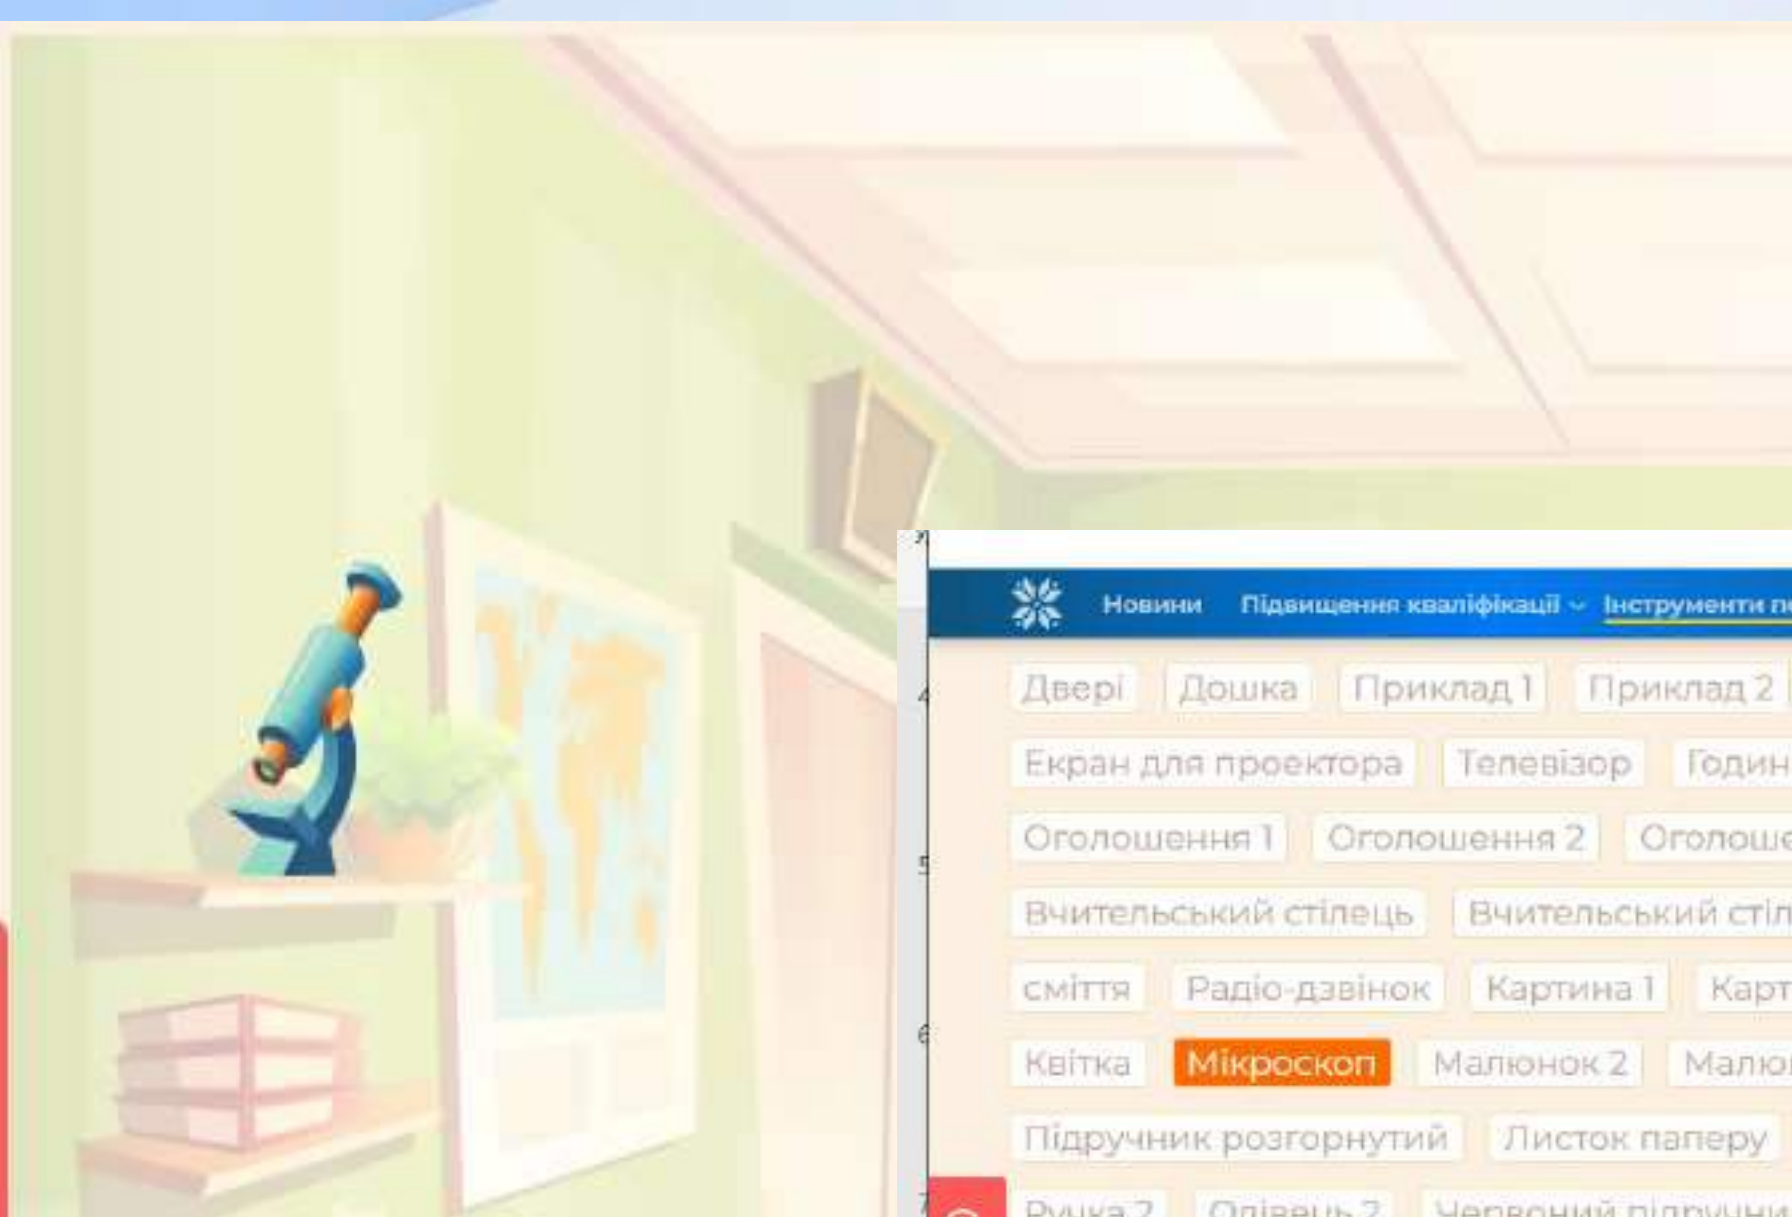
Новини Підвищення кваліфікації Інструменти п

Двері Дошка Приклад 1 Приклад 2

Екран для проектора Телевізор Годин

Оголошення 1 Оголошення 2 Оголоше

Вчительський стілець Вчительський стіл

сміття Радіо-дзвінок Картина 1 Карт

Квітка Мікроскоп Малюнок 2 Малю

Підручник розгорнутий Листок паперу

Ручка 2 Олівець 2 Червоний підручни